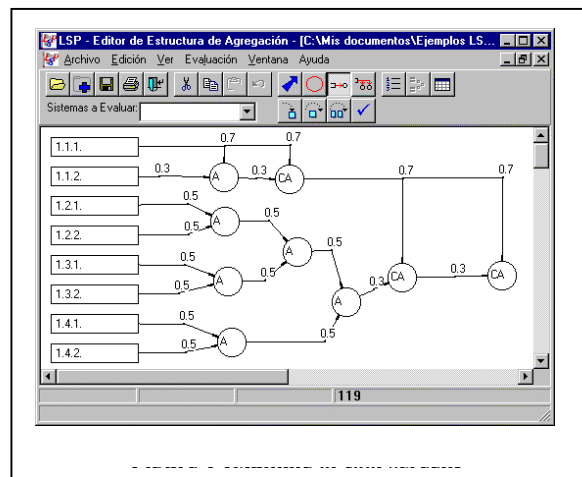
LSP - Editor de Estructura de Agregación - [C:\Mis documentos\Ejemplos LS...

Archivo Edición Ver Evaluación Ventana Ayuda

Sistemas a Evaluar:

1.1.1.
1.1.2.
1.2.1.
1.2.2.
1.3.1.
1.3.2.
1.4.1.
1.4.2.

0.7
0.7
0.3
A
0.3
CA
0.7
0.7
0.5
A
0.5
0.5
A
0.5
0.5
A
0.5
0.5
A
0.3
CA
0.3
CA
0.5
A
0.5
0.5

119

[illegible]